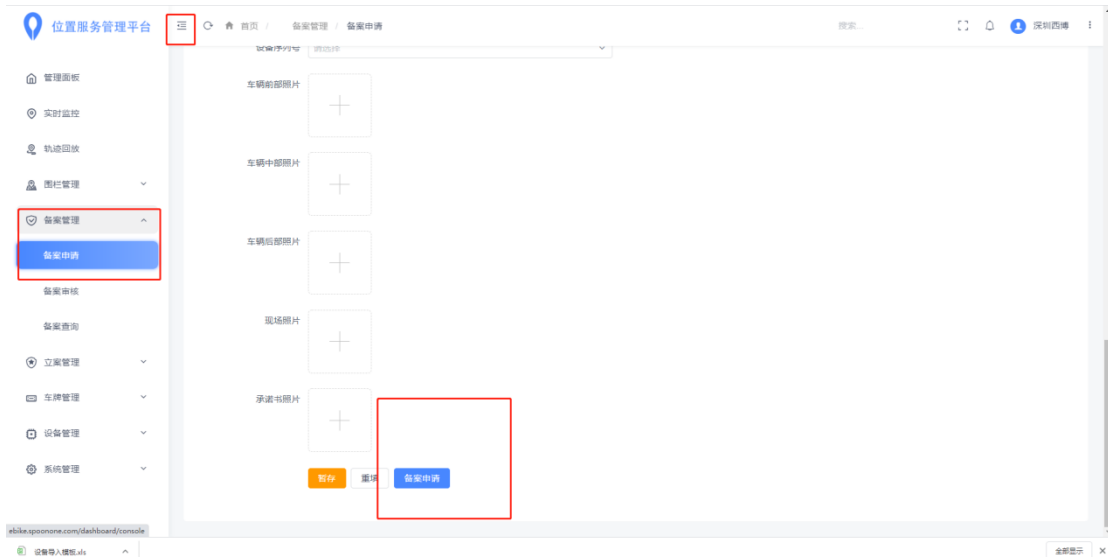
位置服务管理平台

首页 / 备案管理 / 备案申请

搜索...

深圳西博

管理面板
实时监控
轨迹回放
围栏管理
备案管理
备案申请
备案审核
备案查询
立案管理
车牌管理
设备管理
系统管理

设备序列号 请选择

车辆前部照片

车辆中部照片

车辆后部照片

现场照片

承诺书照片

暂存 重填 备案申请

ebike.spoonone.com/dashboard/console

设备导入模板.xls

全部显示